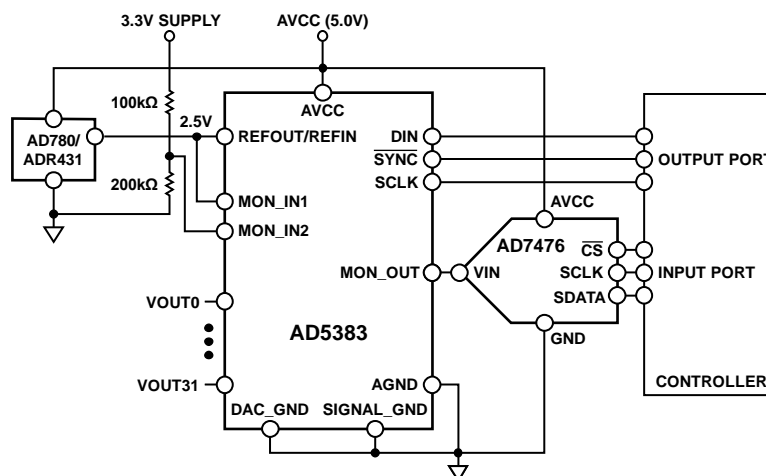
3.3V SUPPLY
AVCC (5.0V)
100kΩ
2.5V
AD780/
ADR431
200kΩ
AVCC
REFOUT/REFIN
DIN
$\overline{SYNC}$
SCLK
OUTPUT PORT
MON_IN1
MON_IN2
AVCC
AD7476
$\overline{CS}$
SCLK
SDATA
INPUT PORT
MON_OUT
VIN
GND
VOUT0
AD5383
VOUT31
AGND
DAC_GND
SIGNAL_GND
CONTROLLER